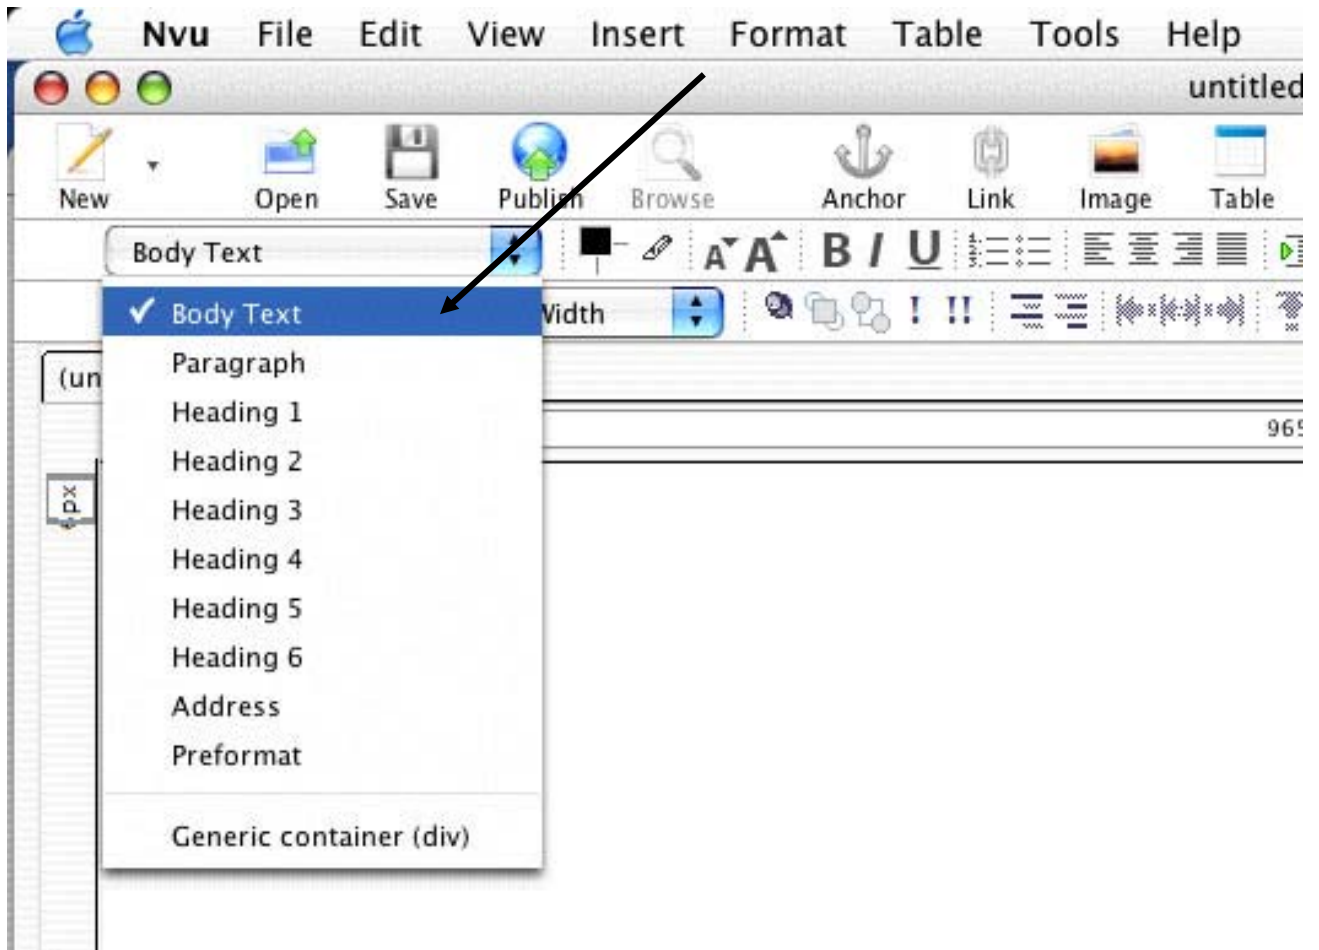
Nvu File Edit View Insert Format Table Tools Help

untitled

New Open Save Publish Browse Anchor Link Image Table

Body Text

✓ Body Text
Paragraph
Heading 1
Heading 2
Heading 3
Heading 4
Heading 5
Heading 6
Address
Preformat
Generic container (div)

Width

(un

96

px